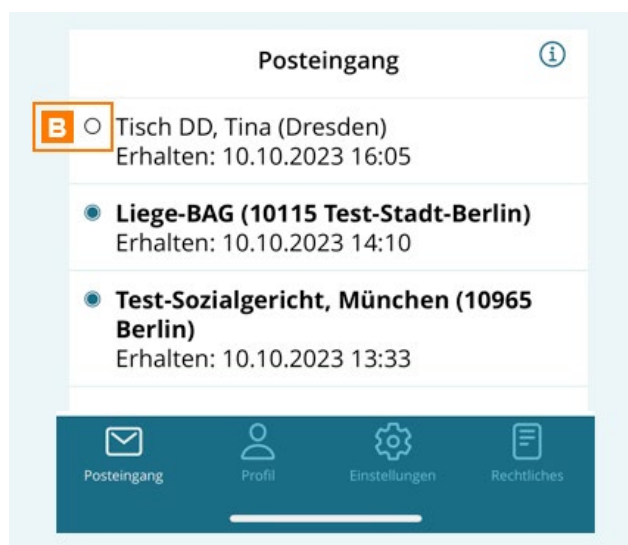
Posteingang

B

Tisch DD, Tina (Dresden)
Erhalten: 10.10.2023 16:05

Liege-BAG (10115 Test-Stadt-Berlin)
Erhalten: 10.10.2023 14:10

Test-Sozialgericht, München (10965 Berlin)
Erhalten: 10.10.2023 13:33

Posteingang
Profil
Einstellungen
Rechtliches